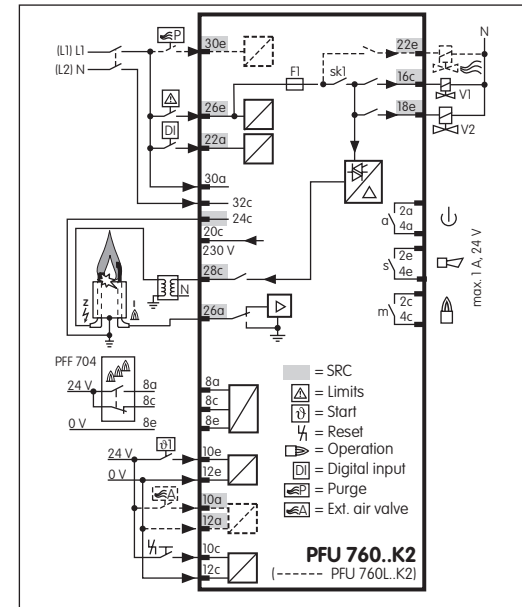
(L1) L1
(L2) N
P
30e
22e
N
F1
sk1
16c
V1
26e
18e
V2
DI
22a
30a
32c
24c
20c
230 V
28c
N
26a
2a
4a
a
2e
4e
s
2c
4c
m
max. 1 A, 24 V
PFF 704
24 V
8a
8c
0 V
8e
8a
8c
8e
= SRC
= Limits
= Start
= Reset
= Operation
DI = Digital input
= Purge
A = Ext. air valve
24 V
0 V
10e
12e
A
10a
12a
10c
12c
PFU 760..K2
(------ PFU 760L..K2)